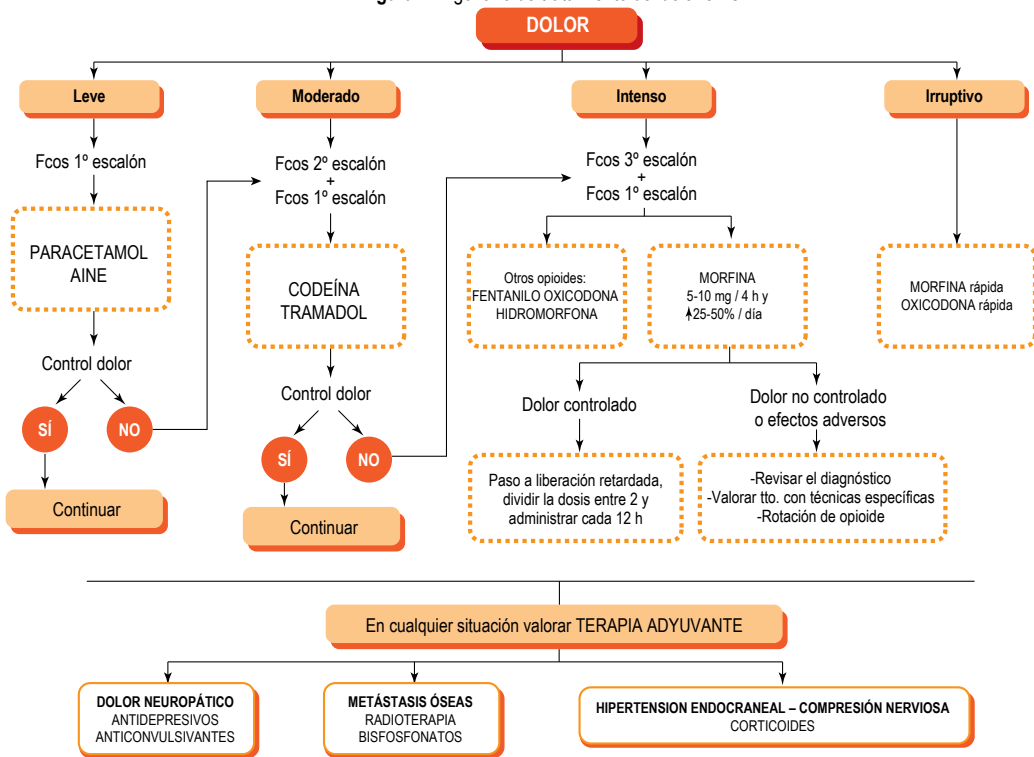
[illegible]

DOLOR

Leve

Fcos 1º escalón

PARACETAMOL
AINE

Control dolor

SÍ

NO

Continuar

Moderado

Fcos 2º escalón
+
Fcos 1º escalón

CODEÍNA
TRAMADOL

Control dolor

SÍ

NO

Continuar

Intenso

Fcos 3º escalón
+
Fcos 1º escalón

Otros opioides:
FENTANILO OXICODONA
HIDROMORFONA

MORFINA
5-10 mg / 4 h y
↑25-50% / día

Dolor controlado

Paso a liberación retardada, dividir la dosis entre 2 y administrar cada 12 h

Dolor no controlado
o efectos adversos

-Revisar el diagnóstico
-Valorar tto. con técnicas específicas
-Rotación de opioide

Irruptivo

MORFINA rápida
OXICODONA rápida

En cualquier situación valorar TERAPIA ADYUVANTE

DOLOR NEUROPÁTICO
ANTIDEPRESIVOS
ANTICONVULSIVANTES

METÁSTASIS ÓSEAS
RADIOTERAPIA
BISFOSFONATOS

HIPERTENSION ENDOCRANEAL – COMPRESIÓN NERVIOSA
CORTICOIDES